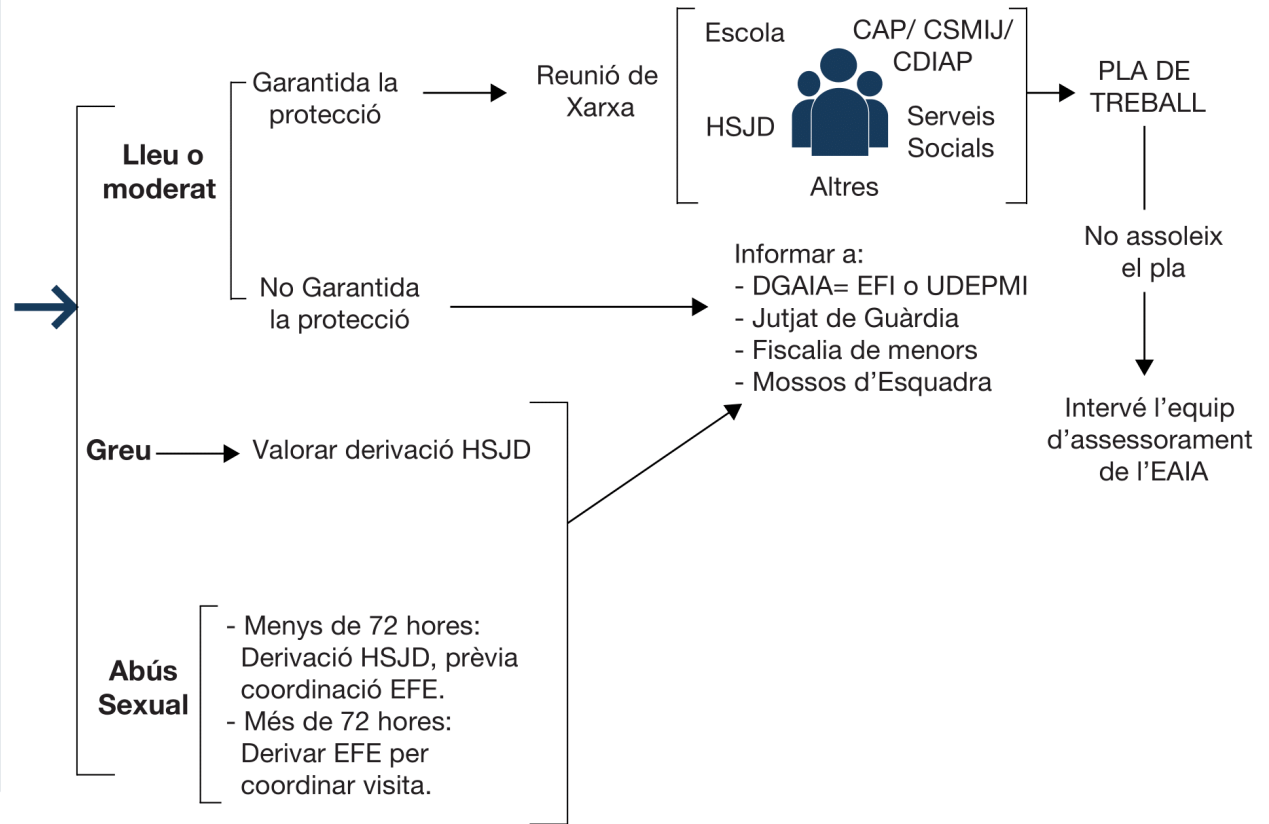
Lleu o moderat

Garantida la protecció

Reunió de Xarxa

Escola

CAP/ CSMIJ/ CDIAP

HSJD

Serveis Socials

Altres

PLA DE TREBALL

No assoleix el pla

Intervé l'equip d'assessorament de l'EAIA

No Garantida la protecció

Informar a:
- DGAIA= EFI o UDEPMI
- Jutjat de Guàrdia
- Fiscalia de menors
- Mossos d'Esquadra

Greu

Valorar derivació HSJD

Abús Sexual

- Menys de 72 hores: Derivació HSJD, prèvia coordinació EFE.
- Més de 72 hores: Derivar EFE per coordinar visita.